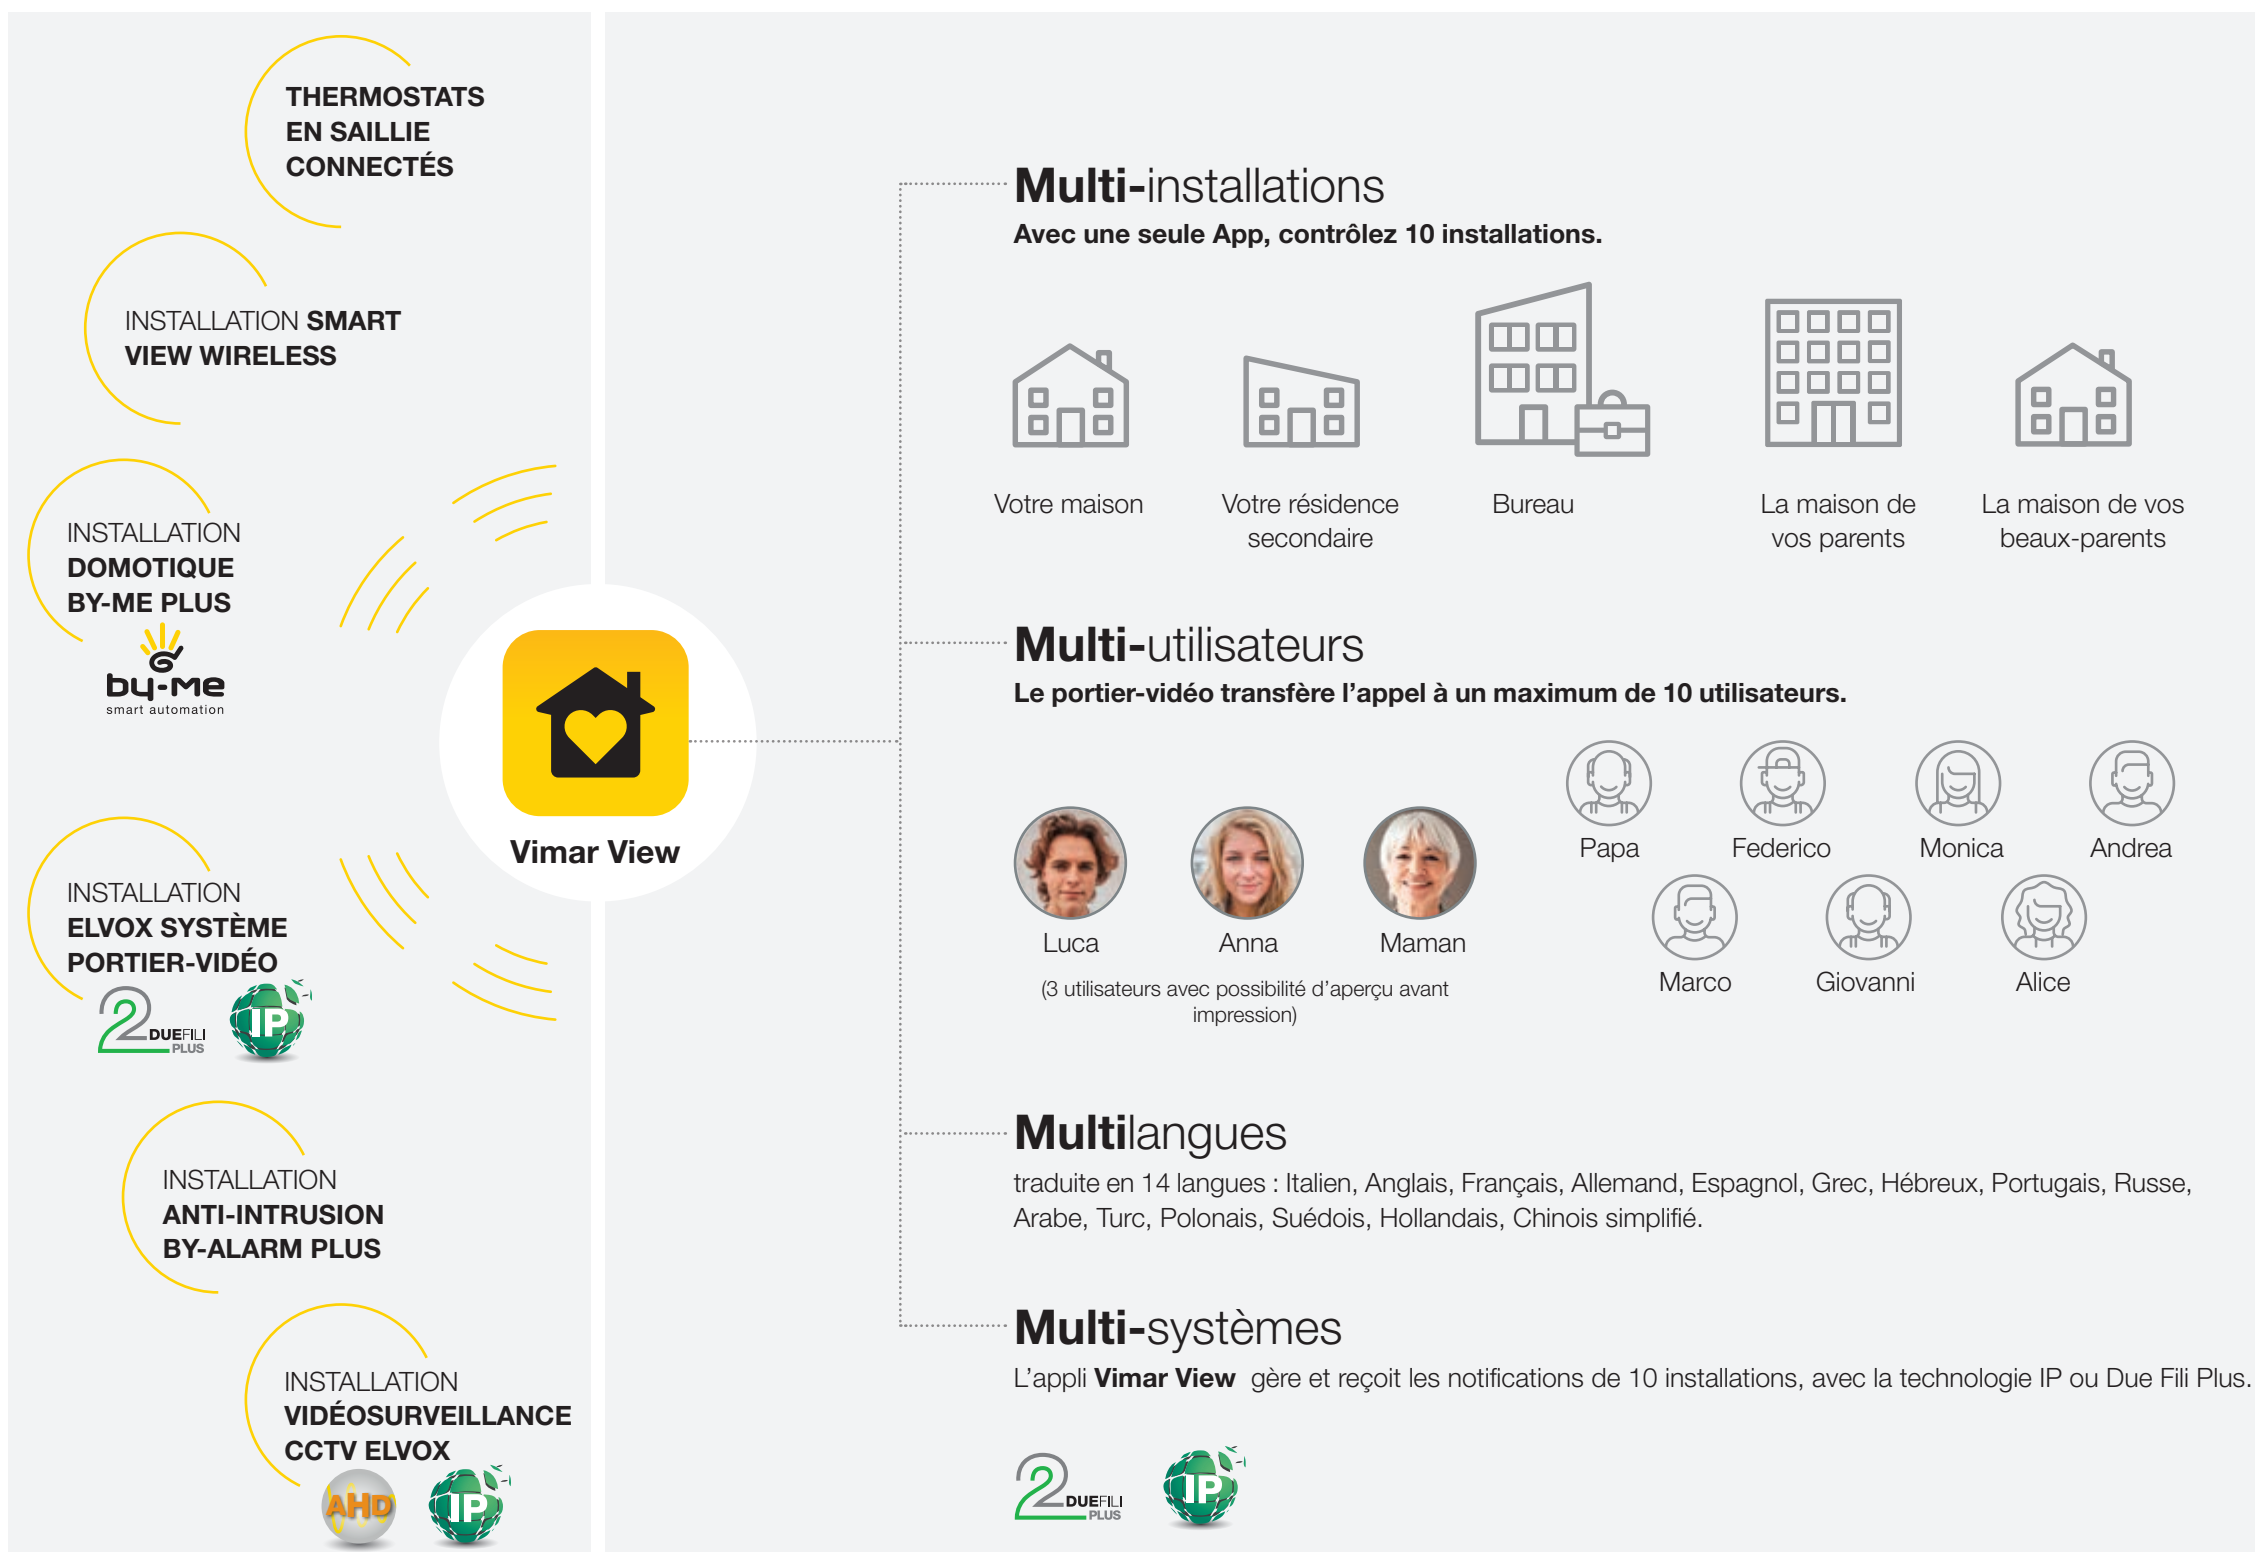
THERMOSTATS EN SAILLIE CONNECTÉS

INSTALLATION SMART VIEW WIRELESS

INSTALLATION DOMOTIQUE BY-ME PLUS

by-me
smart automation

INSTALLATION ELVOX SYSTÈME PORTIER-VIDÉO

2 DUEFILI PLUS
IP

INSTALLATION ANTI-INTRUSION BY-ALARM PLUS

INSTALLATION VIDÉOSURVEILLANCE CCTV ELVOX

AHD
IP

Vimar View

Multi-installations
Avec une seule App, contrôlez 10 installations.

Votre maison
Votre résidence secondaire
Bureau
La maison de vos parents
La maison de vos beaux-parents

Multi-utilisateurs
Le portier-vidéo transfère l’appel à un maximum de 10 utilisateurs.

Luca
Anna
Maman
(3 utilisateurs avec possibilité d’aperçu avant impression)

Papa
Federico
Monica
Andrea
Marco
Giovanni
Alice

Multilangues
traduite en 14 langues : Italien, Anglais, Français, Allemand, Espagnol, Grec, Hébreux, Portugais, Russe, Arabe, Turc, Polonais, Suédois, Hollandais, Chinois simplifié.

Multi-systèmes
L’appli Vimar View gère et reçoit les notifications de 10 installations, avec la technologie IP ou Due Fili Plus.

2 DUEFILI PLUS
IP